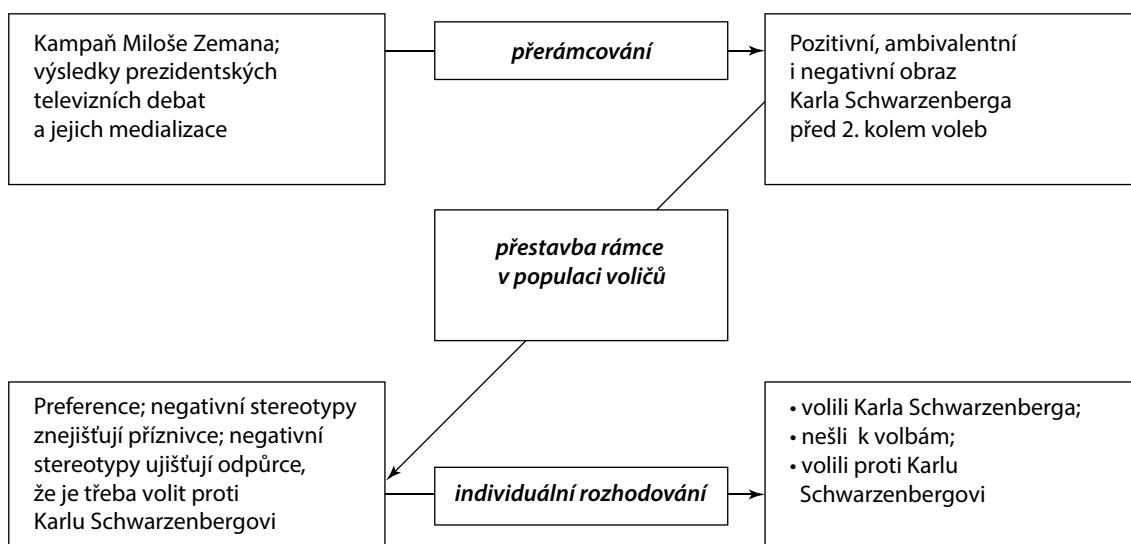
Kampaň Miloše Zemana; výsledky prezidentských televizních debat a jejich medializace

*přerámcování*

Pozitivní, ambivalentní i negativní obraz Karla Schwarzenberga před 2. kolem voleb

*přestavba rámce v populaci voličů*

Preference; negativní stereotypy znejišťují příznivce; negativní stereotypy ujišťují odpůrce, že je třeba volit proti Karlu Schwarzenbergovi

*individuální rozhodování*

• volili Karla Schwarzenberga;
• nešli k volbám;
• volili proti Karlu Schwarzenbergovi